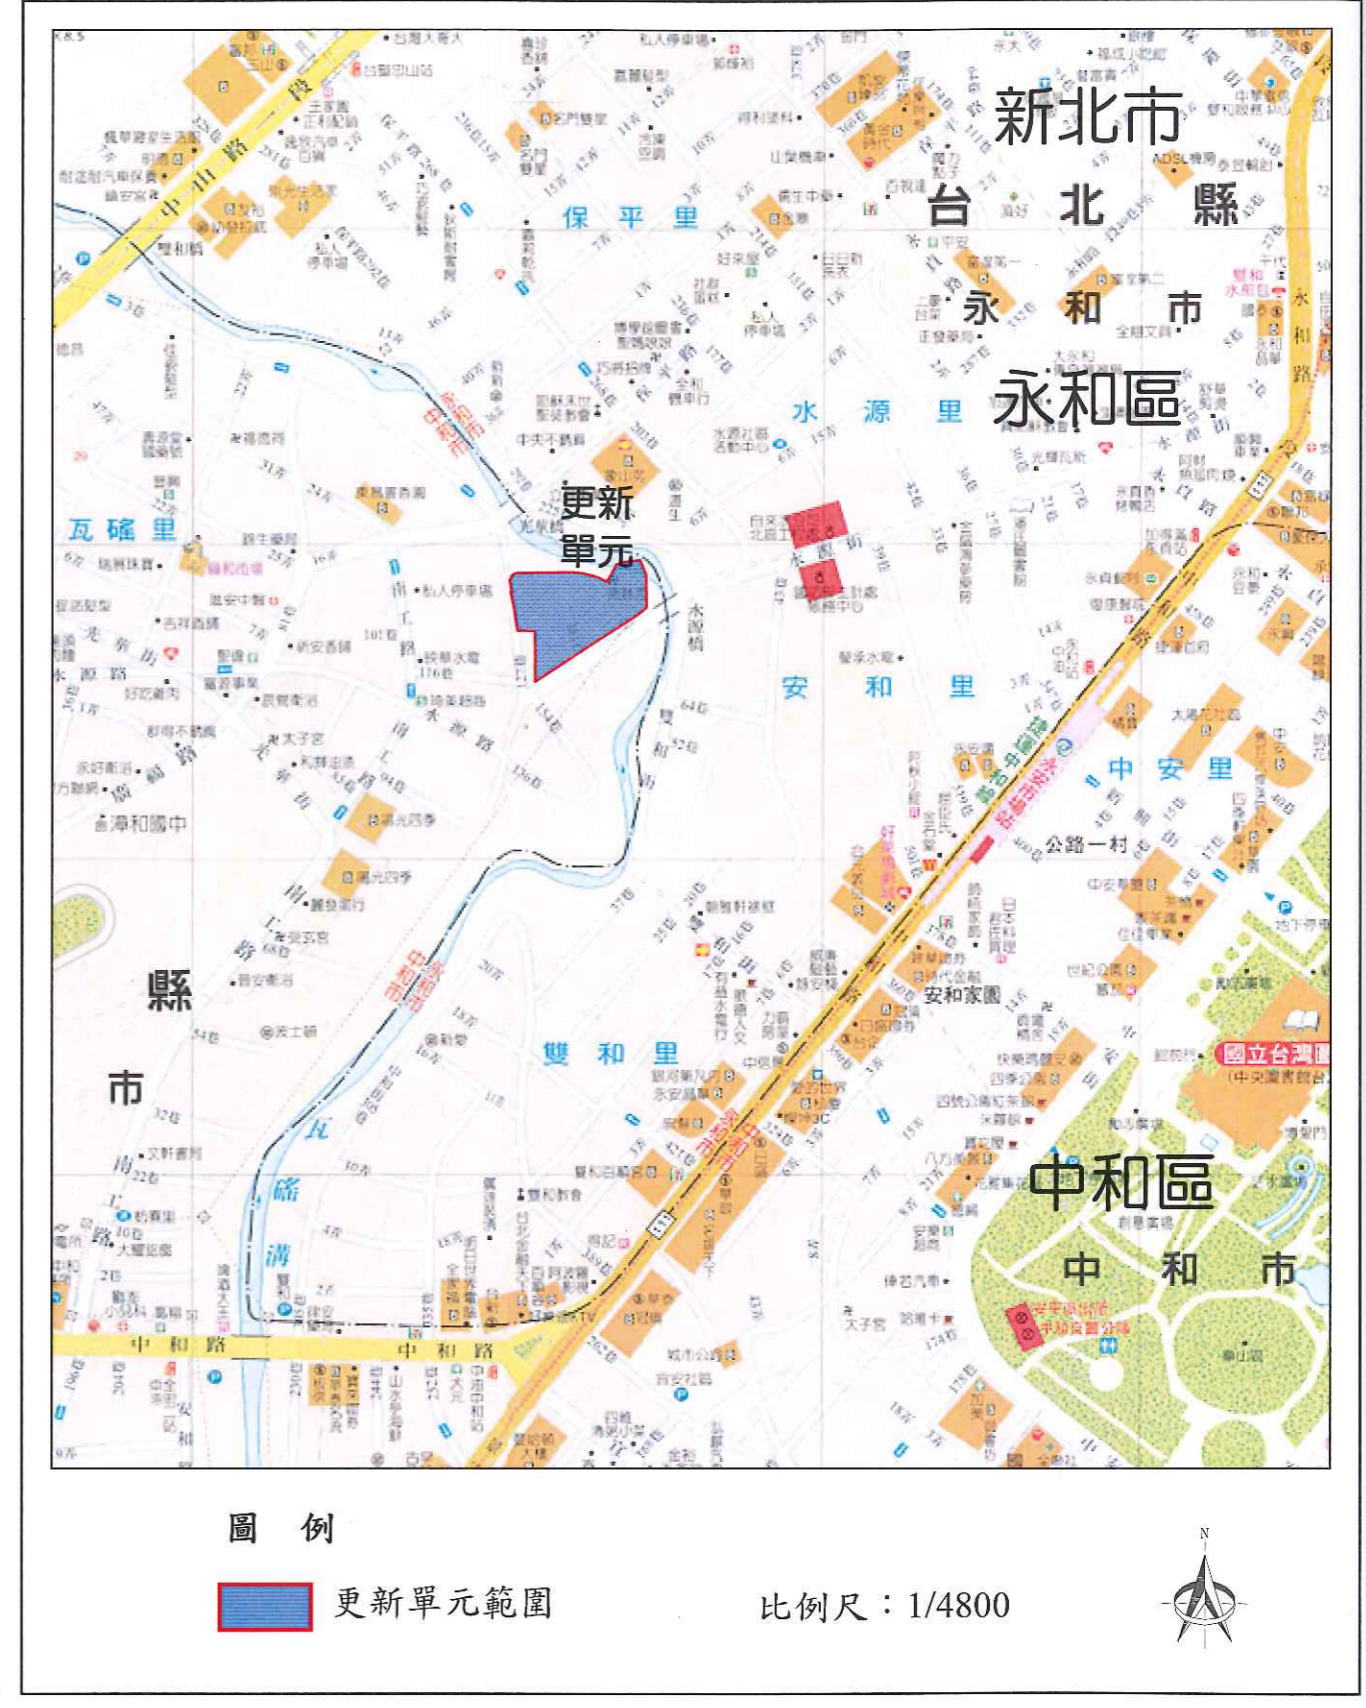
新北市
台 北 縣
永 和 市
永和區
保 平 里
水 源 里
更新
單元
瓦 磘 里
安 和 里
中 安 里
雙 和 里
縣
市
中和區
中 和 市
中 山 路 一 段
中 和 路
中 和 路
公路一村
安和家園
國立台灣圖書館
(中央圖書館台灣分館)
水源橋
光華橋
瓦
磘
溝
圖 例
更新單元範圍
比例尺：1/4800
N